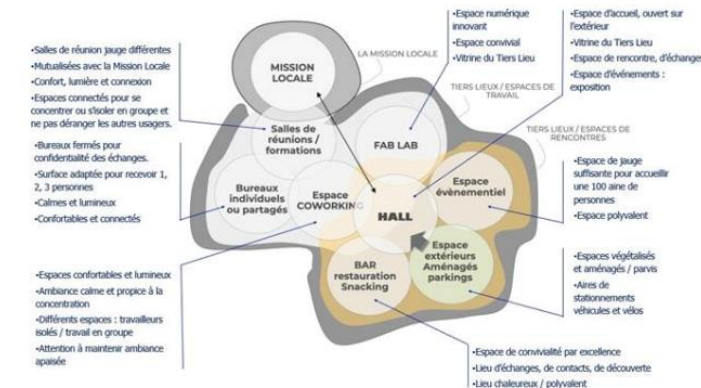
-Salles de réunion jauge différentes
-Mutualisées avec la Mission Locale
-Confort, lumière et connexion
-Espaces connectés pour se concentrer ou s'isoler en groupe et ne pas déranger les autres usagers.

-Bureaux fermés pour confidentialité des échanges.
-Surface adaptée pour recevoir 1, 2, 3 personnes
-Calmes et lumineux
-Confortables et connectés

-Espaces confortables et lumineux
-Ambiance calme et propice à la concentration
-Différents espaces : travailleurs isolés / travail en groupe
-Attention à maintenir ambiance apaisée

-Espace numérique innovant
-Espace convivial
-Vitrine du Tiers Lieu

-Espace d'accueil, ouvert sur l'extérieur
-Vitrine du Tiers Lieu
-Espace de rencontre, d'échanges
-Espace d'événements : exposition

LA MISSION LOCALE

TIERS LIEUX / ESPACES DE TRAVAIL

TIERS LIEUX / ESPACES DE RENCONTRES

MISSION LOCALE

Salles de réunions / formations

FAB LAB

Bureaux individuels ou partagés

Espace COWORKING

HALL

Espace évènementiel

Espace extérieurs Aménagés parkings

BAR restauration Snacking

-Espace de jauge suffisante pour accueillir une 100 aine de personnes
-Espace polyvalent

-Espaces végétalisés et aménagés / parvis
-Aires de stationnements véhicules et vélos

-Espace de convivialité par excellence
-Lieu d'échanges, de contacts, de découverte
-Lieu chaleureux / polyvalent